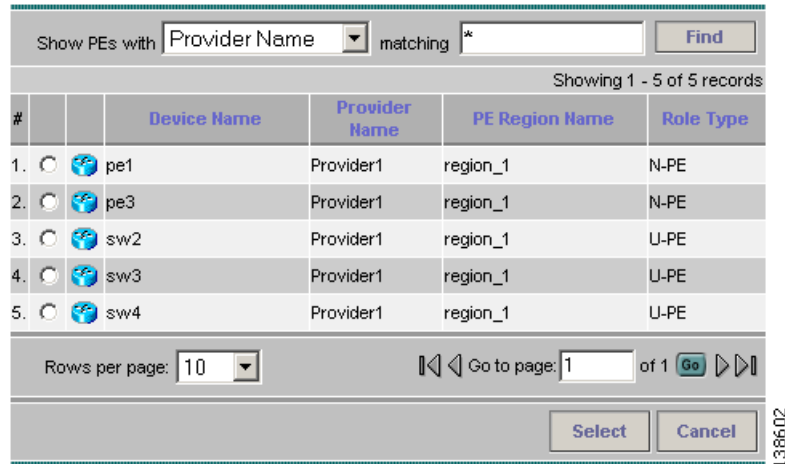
Show PEs with Provider Name matching * Find

Showing 1 - 5 of 5 records

| # | | | Device Name | Provider Name | PE Region Name | Role Type |
|---|---|---|---|---|---|---|
| 1. | | | pe1 | Provider1 | region_1 | N-PE |
| 2. | | | pe3 | Provider1 | region_1 | N-PE |
| 3. | | | sw2 | Provider1 | region_1 | U-PE |
| 4. | | | sw3 | Provider1 | region_1 | U-PE |
| 5. | | | sw4 | Provider1 | region_1 | U-PE |

Rows per page: 10 Go to page: 1 of 1 Go

Select Cancel

138602